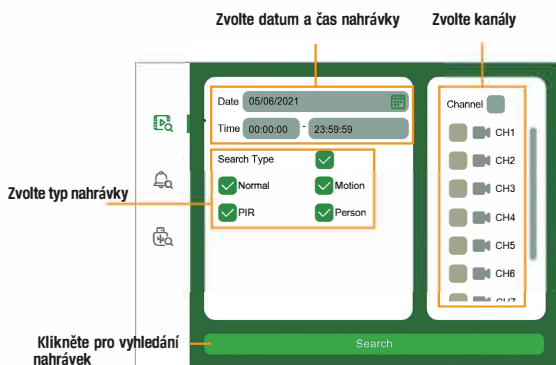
Zvolte datum a čas nahrávky

Zvolte kanály

Date 05/06/2021

Time 00:00:00 - 23:59:59

Channel

CH1

CH2

CH3

CH4

CH5

CH6

CH7

Search Type

Zvolte typ nahrávky

Normal

Motion

PIR

Person

Klikněte pro vyhledání nahrávek

Search